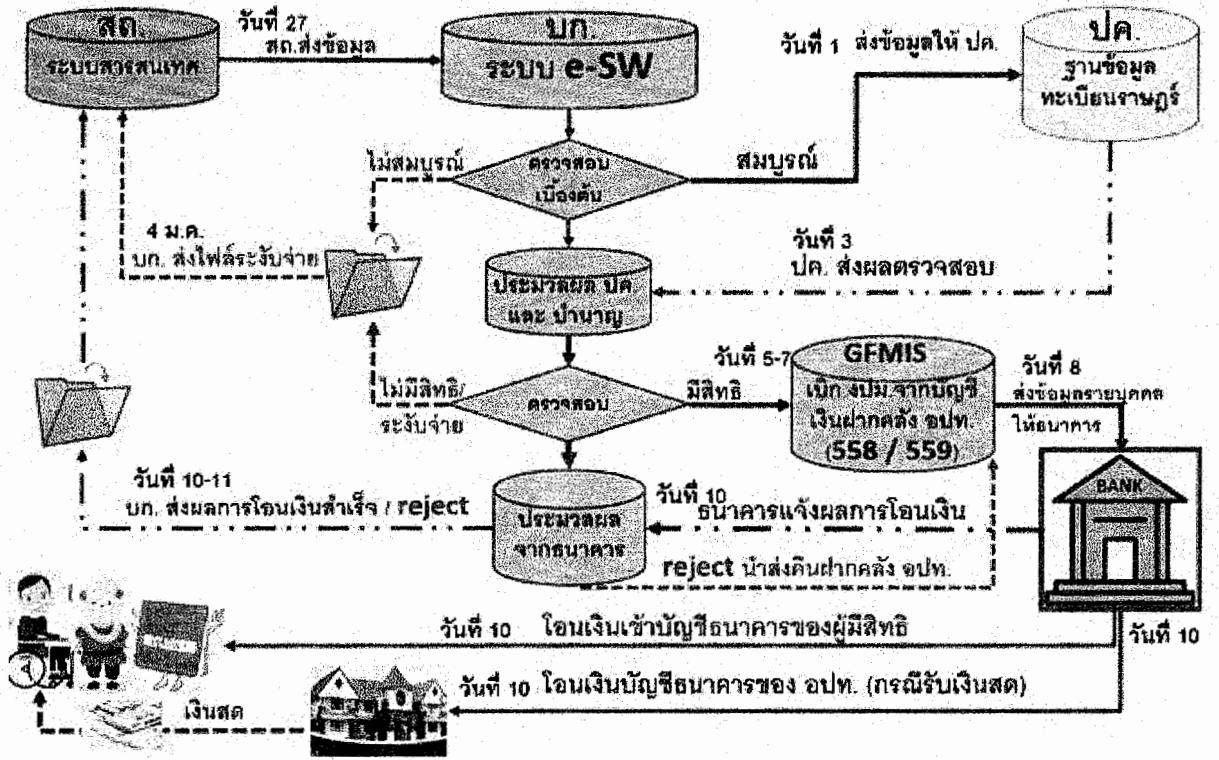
สถ.
ระบบสารสนเทศ

วันที่ 27
สถ.ส่งข้อมูล

บก.
ระบบ e-SW

วันที่ 1 ส่งข้อมูลให้ ปค.

ปค.
ฐานข้อมูล
ทะเบียนราษฎร์

ไม่สมบูรณ์

ตรวจสอบ
เบื้องต้น

สมบูรณ์

4 ม.ค.
บก. ส่งไฟล์ระงับจ่าย

วันที่ 3
ปค. ส่งผลตรวจสอบ

ประมวลผล ปค
และ บำนาญ

วันที่ 5-7

GFMIS
เบิก งปม.จากบัญชี
เงินฝากคลัง อปท.
(558 / 559)

วันที่ 8
ส่งข้อมูลรายบุคคล
ให้ธนาคาร

ไม่มีสิทธิ/
ระงับจ่าย

ตรวจสอบ

มีสิทธิ

วันที่ 10-11
บก. ส่งผลการโอนเงินสำเร็จ / reject

วันที่ 10
ธนาคารแจ้งผลการโอนเงิน

ประมวลผล
จากธนาคาร

reject นำส่งคืนฝากคลัง อปท.

BANK

วันที่ 10 โอนเงินเข้าบัญชีธนาคารของผู้มีสิทธิ

วันที่ 10

วันที่ 10 โอนเงินบัญชีธนาคารของ อปท. (กรณีรับเงินสด)

เงินสด